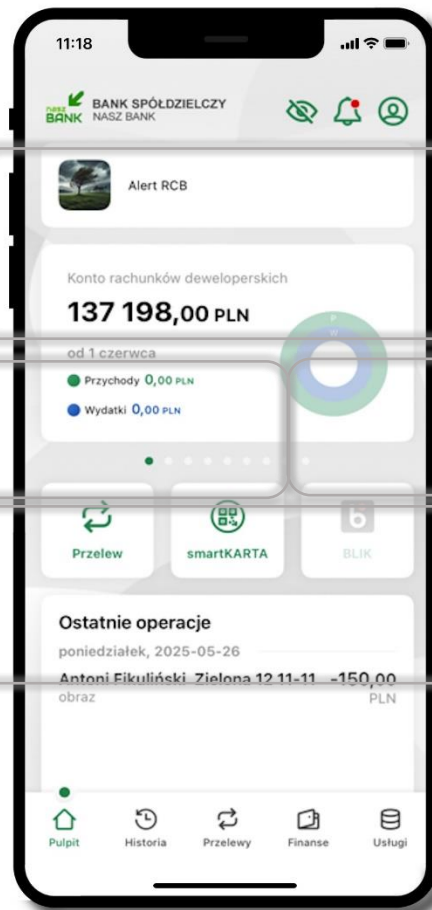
11:18

nasz BANK BANK SPÓŁDZIELCZY NASZ BANK

Alert RCB

Konto rachunków deweloperskich

137 198,00 PLN

od 1 czerwca

Przychody 0,00 PLN

Wydatki 0,00 PLN

P
W

Przelew

smartKARTA

BLIK

Ostatnie operacje

poniedziałek, 2025-05-26

Antoni Fikuliński, Zielona 12 11-11 -150,00 PLN

obraz

Pulpit

Historia

Przelewy

Finanse

Usługi